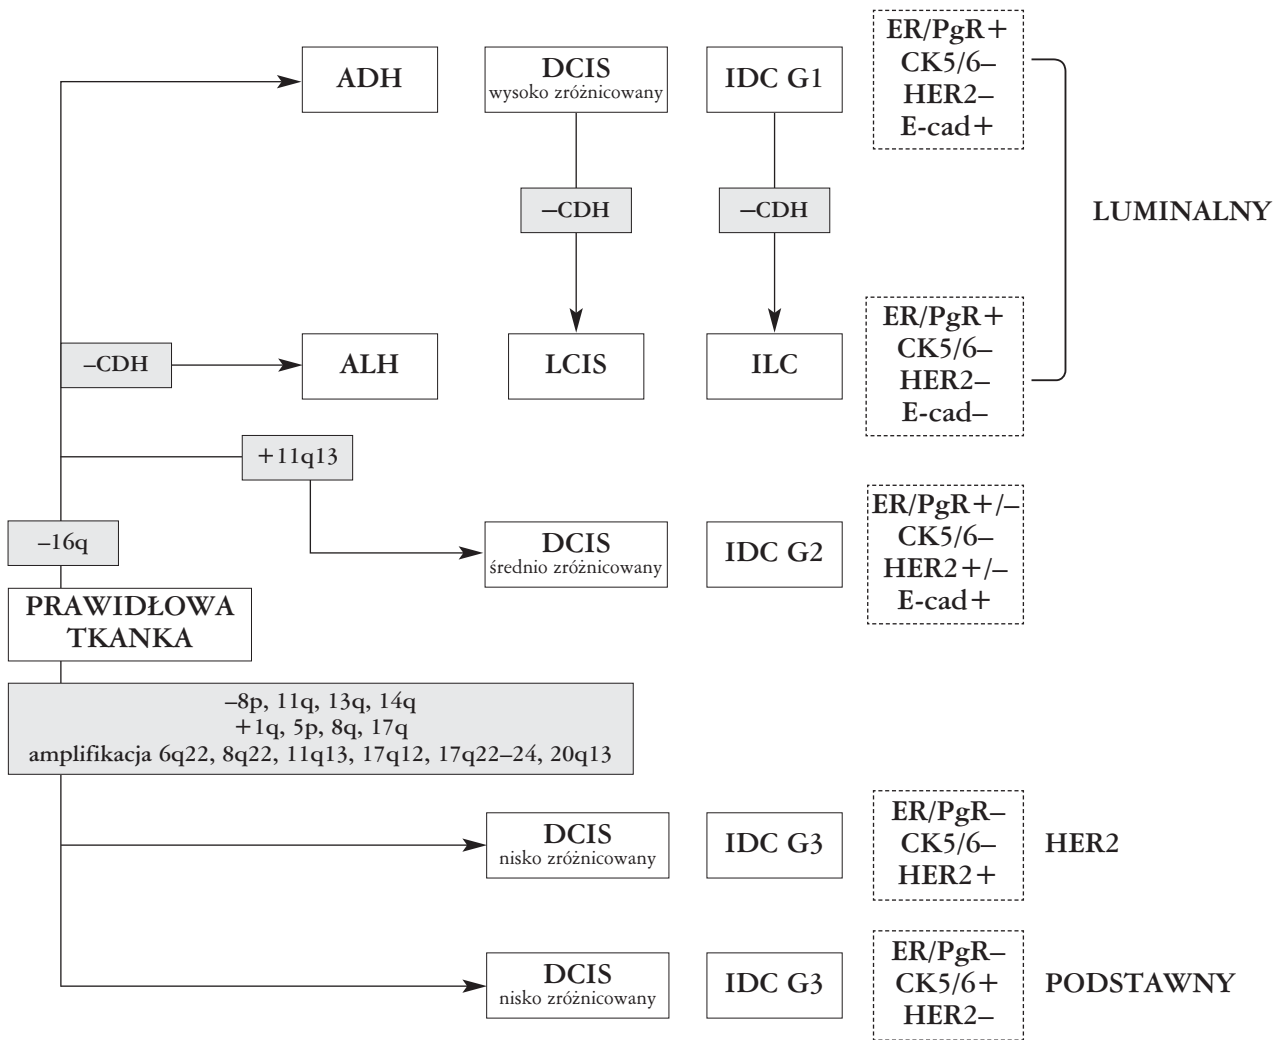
ADH

DCIS
wysoko zróżnicowany

IDC G1

ER/PgR+
CK5/6–
HER2–
E-cad+

–CDH

–CDH

LUMINALNY

–CDH

ALH

LCIS

ILC

ER/PgR+
CK5/6–
HER2–
E-cad–

+11q13

–16q

DCIS
średnio zróżnicowany

IDC G2

ER/PgR+/–
CK5/6–
HER2+/–
E-cad+

PRAWIDŁOWA TKANKA

–8p, 11q, 13q, 14q
+1q, 5p, 8q, 17q
amplifikacja 6q22, 8q22, 11q13, 17q12, 17q22–24, 20q13

DCIS
nisko zróżnicowany

IDC G3

ER/PgR–
CK5/6–
HER2+

HER2

DCIS
nisko zróżnicowany

IDC G3

ER/PgR–
CK5/6+
HER2–

PODSTAWNY